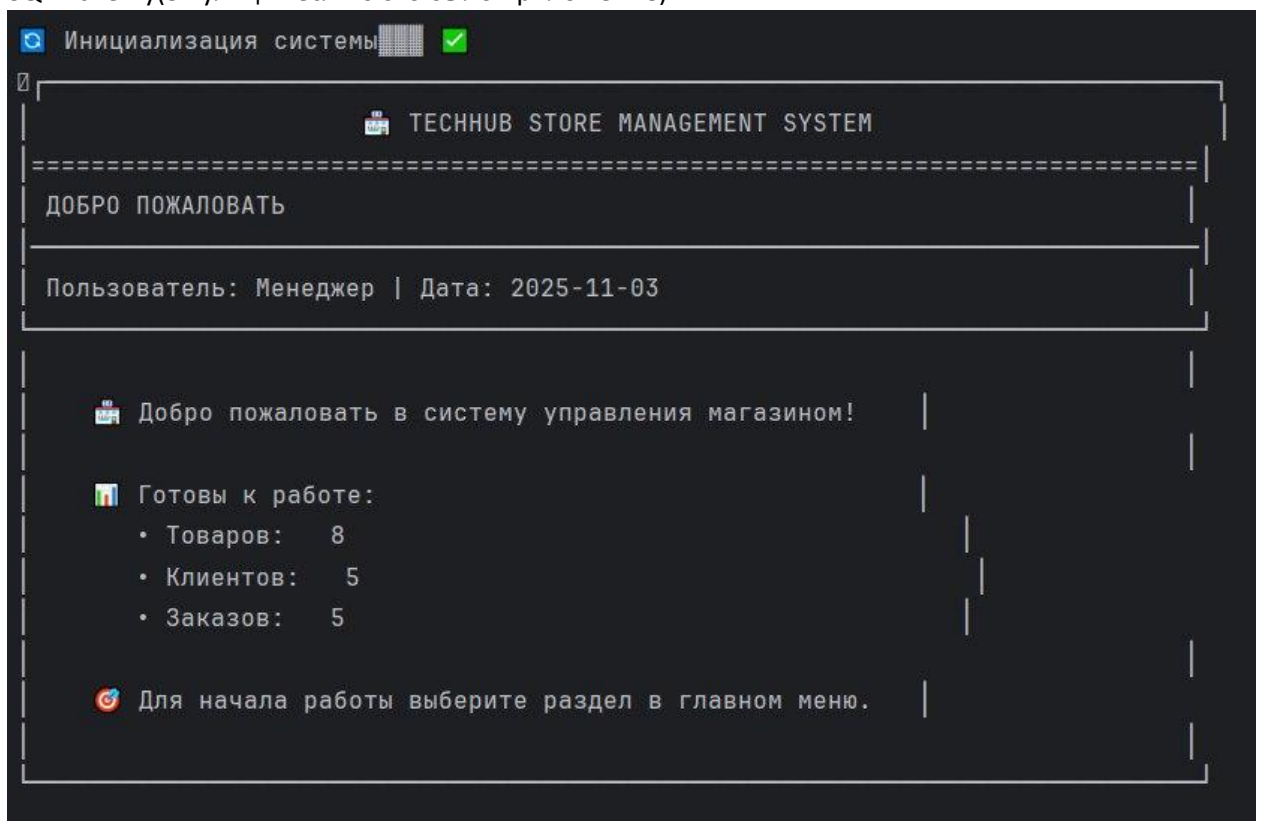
Инициализация системы

TECHHUB STORE MANAGEMENT SYSTEM

ДОБРО ПОЖАЛОВАТЬ

Пользователь: Менеджер | Дата: 2025-11-03

Добро пожаловать в систему управления магазином!

Готовы к работе:
• Товаров: 8
• Клиентов: 5
• Заказов: 5

Для начала работы выберите раздел в главном меню.